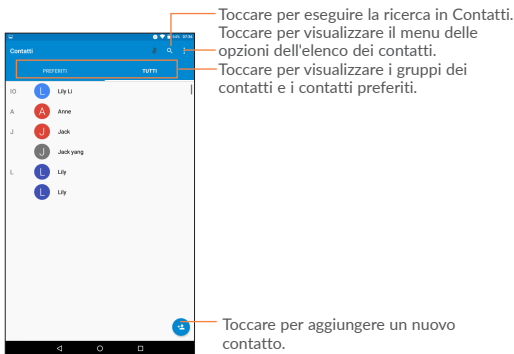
Contatti

PREFERITI

TUTTI

IO

L

Lily Li

A

A

Anne

J

J

Jack

J

Jack yang

L

L

Lily

L

Lily

Toccare per eseguire la ricerca in Contatti.

Toccare per visualizzare il menu delle opzioni dell'elenco dei contatti.

Toccare per visualizzare i gruppi dei contatti e i contatti preferiti.

Toccare per aggiungere un nuovo contatto.